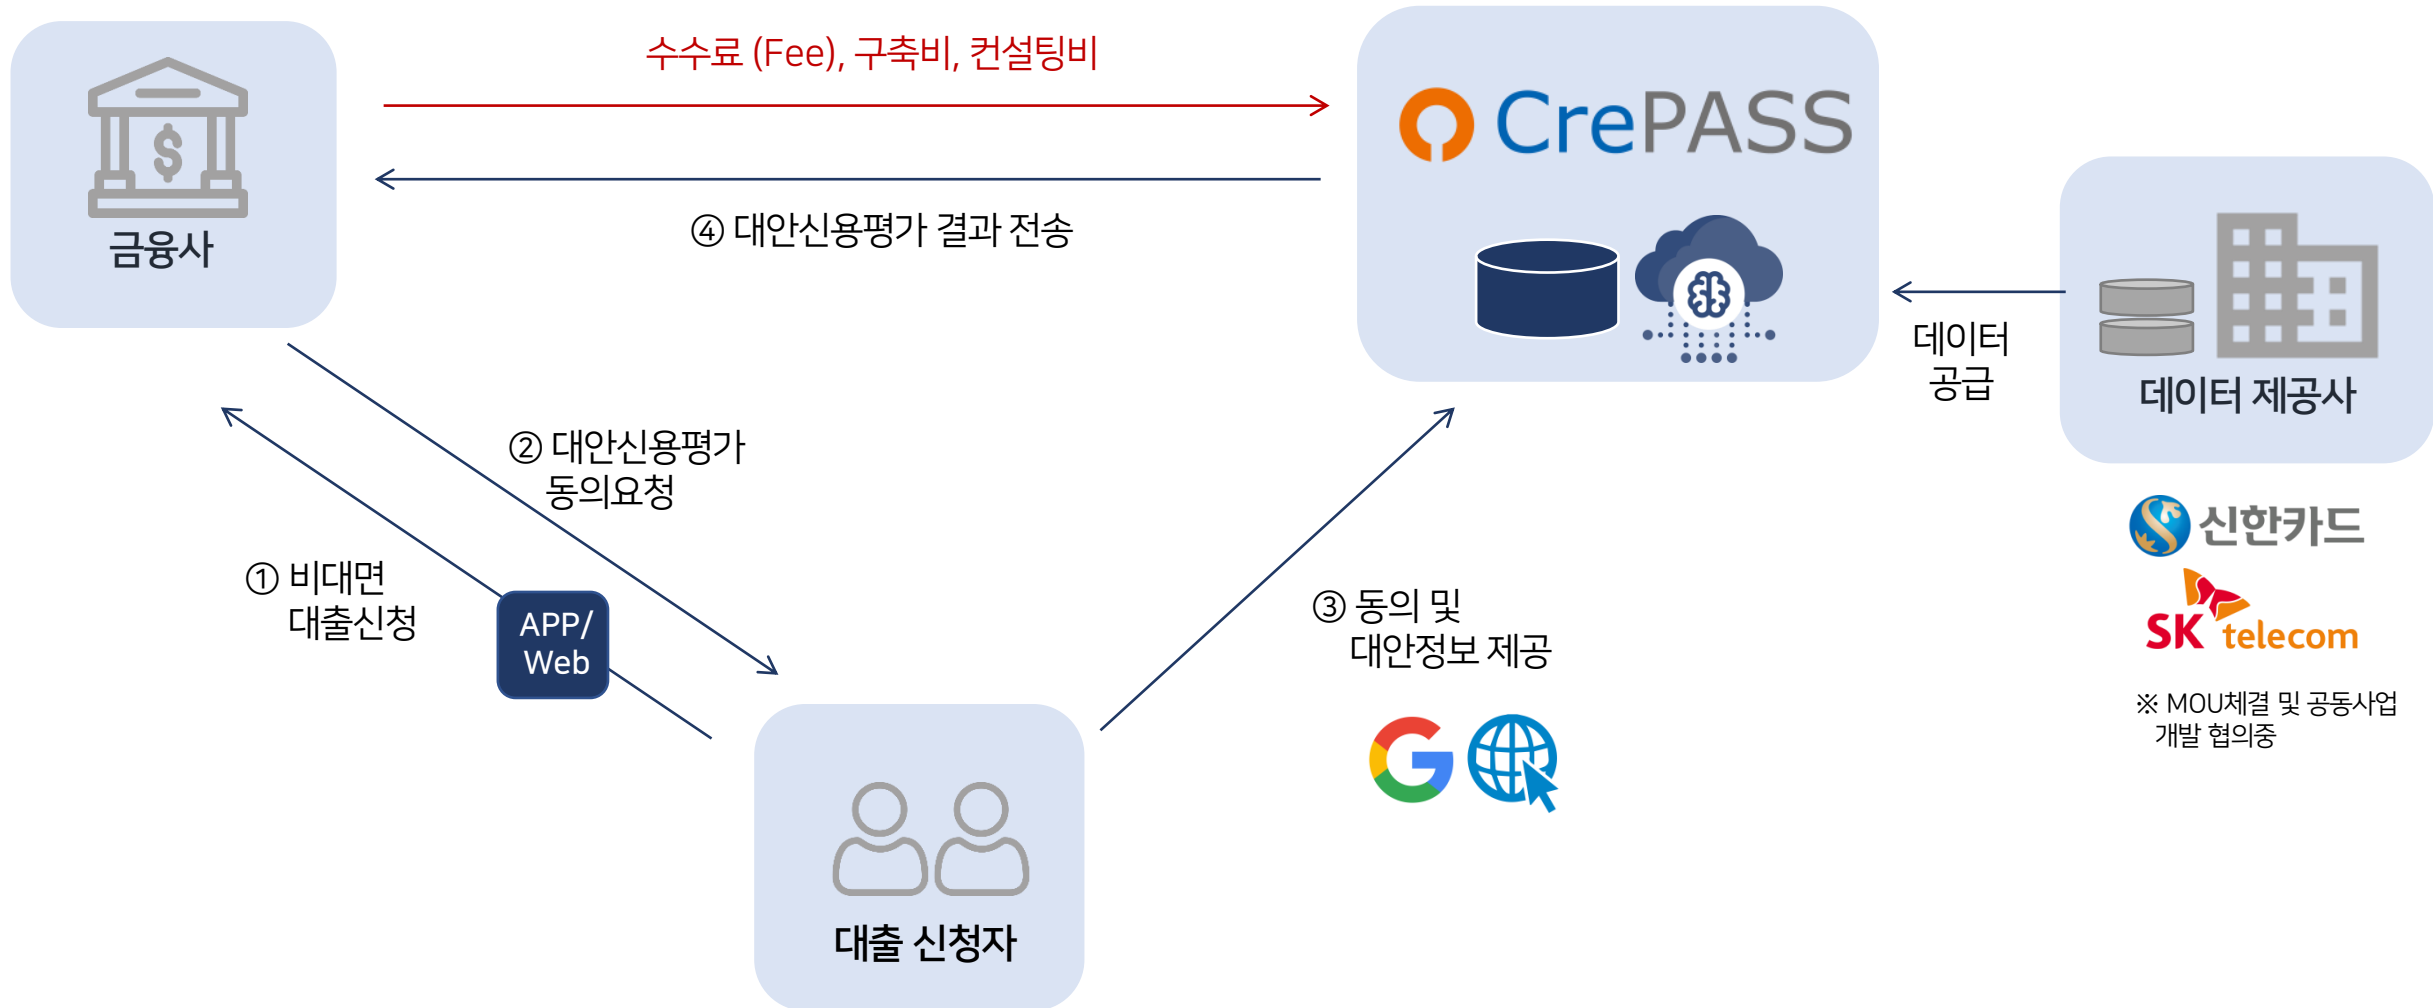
금융사

수수료 (Fee), 구축비, 컨설팅비

④ 대안신용평가 결과 전송

CrePASS

데이터 공급

데이터 제공사

② 대안신용평가 동의요청

① 비대면 대출신청

APP/ Web

③ 동의 및 대안정보 제공

대출 신청자

신한카드

SK telecom

※ MOU체결 및 공동사업 개발 협의중